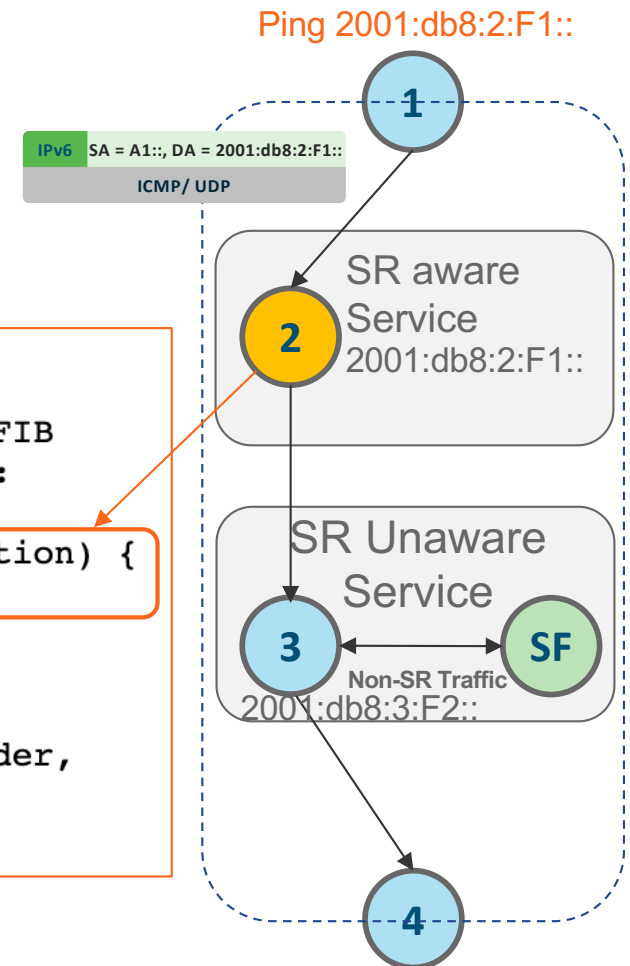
Ping 2001:db8:2:F1::

1

| IPv6 | SA = A1::, DA = 2001:db8:2:F1:: |
|---|---|
| ICMP/ UDP | |

FIB
:

tion) {

der,

SR aware Service
2001:db8:2:F1::

2

SR Unaware Service

3

SF

Non-SR Traffic

2001:db8:3:F2::

4